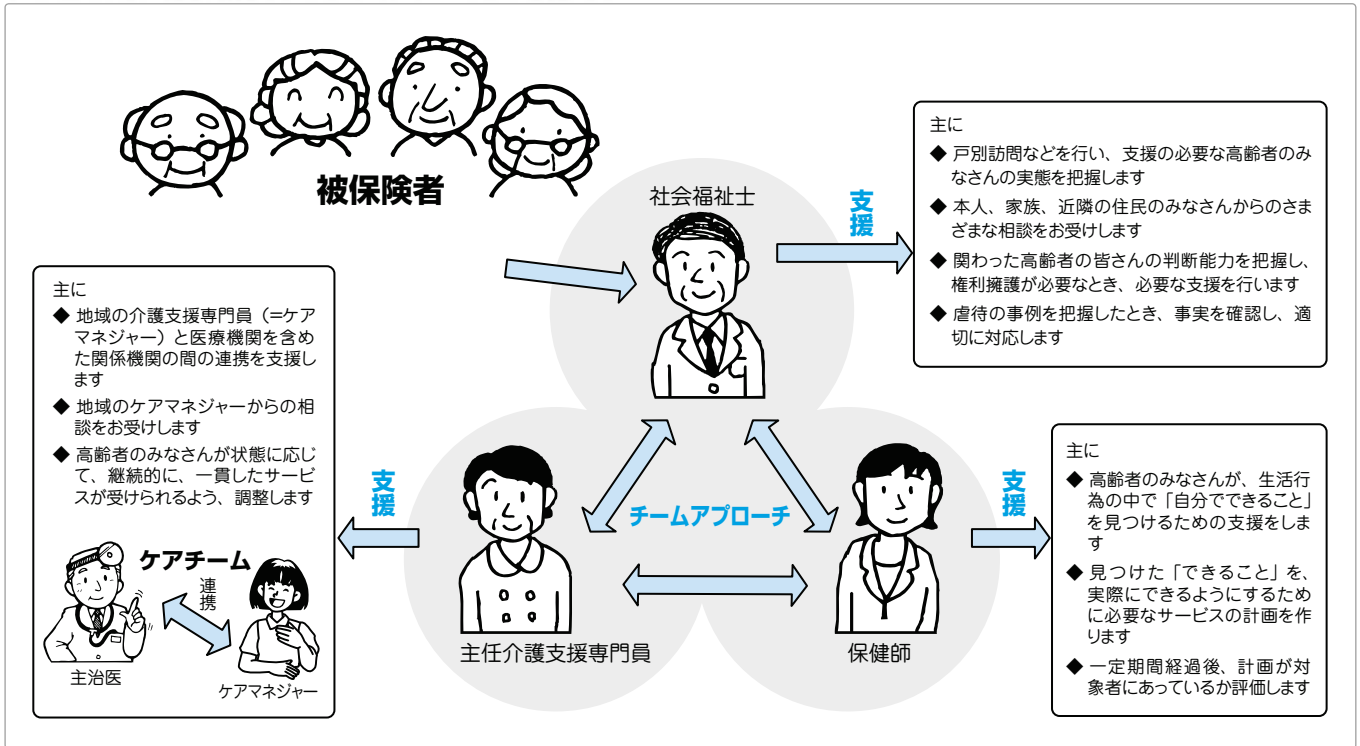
被保険者

社会福祉士

支援

主に
◆ 戸別訪問などを行い、支援の必要な高齢者のみなさんの実態を把握します
◆ 本人、家族、近隣の住民のみなさんからのさまざまな相談をお受けします
◆ 関わった高齢者の皆さんの判断能力を把握し、権利擁護が必要なとき、必要な支援を行います
◆ 虐待の事例を把握したとき、事実を確認し、適切に対応します

主に
◆ 地域の介護支援専門員（=ケアマネジャー）と医療機関を含めた関係機関の間の連携を支援します
◆ 地域のケアマネジャーからの相談をお受けします
◆ 高齢者のみなさんが状態に応じて、継続的に、一貫したサービスが受けられるよう、調整します

ケアチーム
連携
主治医
ケアマネジャー

支援

チームアプローチ

主任介護支援専門員

保健師

支援

主に
◆ 高齢者のみなさんが、生活行為の中で「自分でできること」を見つけるための支援をします
◆ 見つけた「できること」を、実際にできるようにするために必要なサービスの計画を作ります
◆ 一定期間経過後、計画が対象者にあっているか評価します